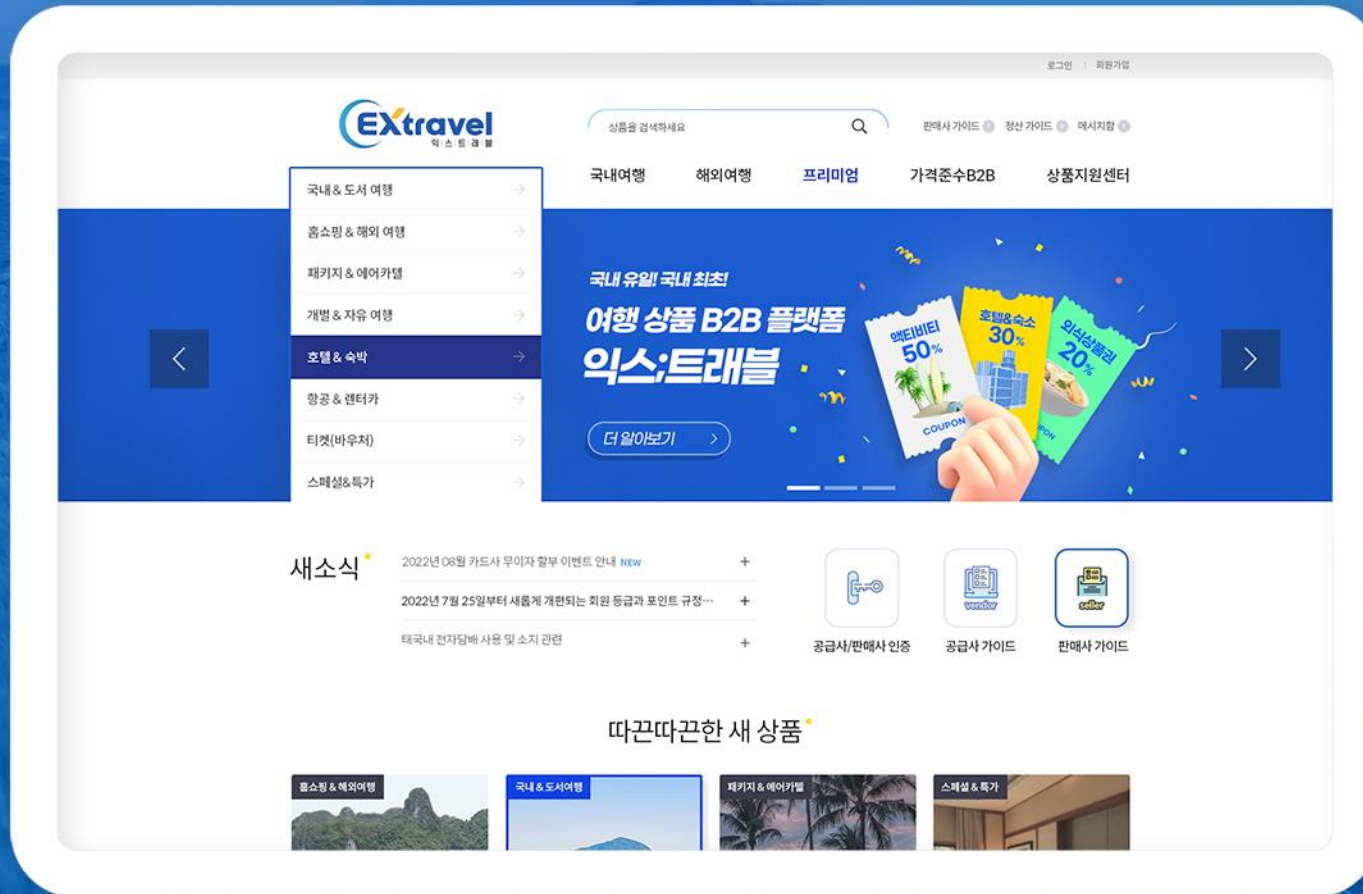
로그인 | 회원가입

EXtravel
익스트래블

상품을 검색하세요

판매사 가이드 정산 가이드 메시지함

국내여행 해외여행 프리미엄 가격준수B2B 상품지원센터

국내 & 도서 여행
홈쇼핑 & 해외 여행
패키지 & 에어카텔
개별 & 자유 여행
호텔 & 숙박
항공 & 렌터카
티켓(바우처)
스페셜&특가

국내 유일! 국내 최초!
여행 상품 B2B 플랫폼
익스;트래블

더 알아보기

액티비티 50%
COUPON
호텔&숙소 30%
외식상품권 20%
PON

새소식

2022년 08월 카드사 무이자 할부 이벤트 안내 NEW
2022년 7월 25일부터 새롭게 개편되는 회원 등급과 포인트 규정···
태국내 전자담배 사용 및 소지 관련

vendor
seller

공급사/판매사 인증
공급사 가이드
판매사 가이드

따끈따끈한 새 상품

홈쇼핑 & 해외여행
국내 & 도서여행
패키지 & 에어카텔
스페셜 & 특가